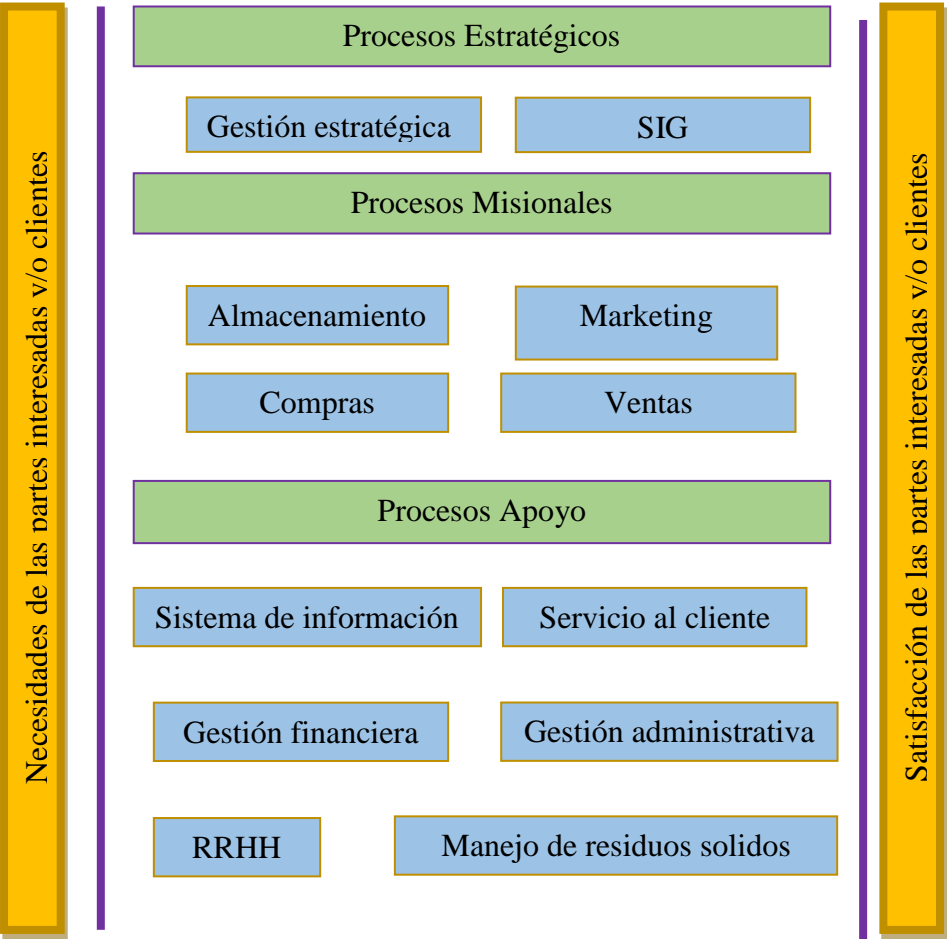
Necesidades de las partes interesadas v/o clientes

Procesos Estratégicos

Gestión estratégica

SIG

Procesos Misionales

Almacenamiento

Marketing

Compras

Ventas

Procesos Apoyo

Sistema de información

Servicio al cliente

Gestión financiera

Gestión administrativa

RRHH

Manejo de residuos solidos

Satisfacción de las partes interesadas v/o clientes